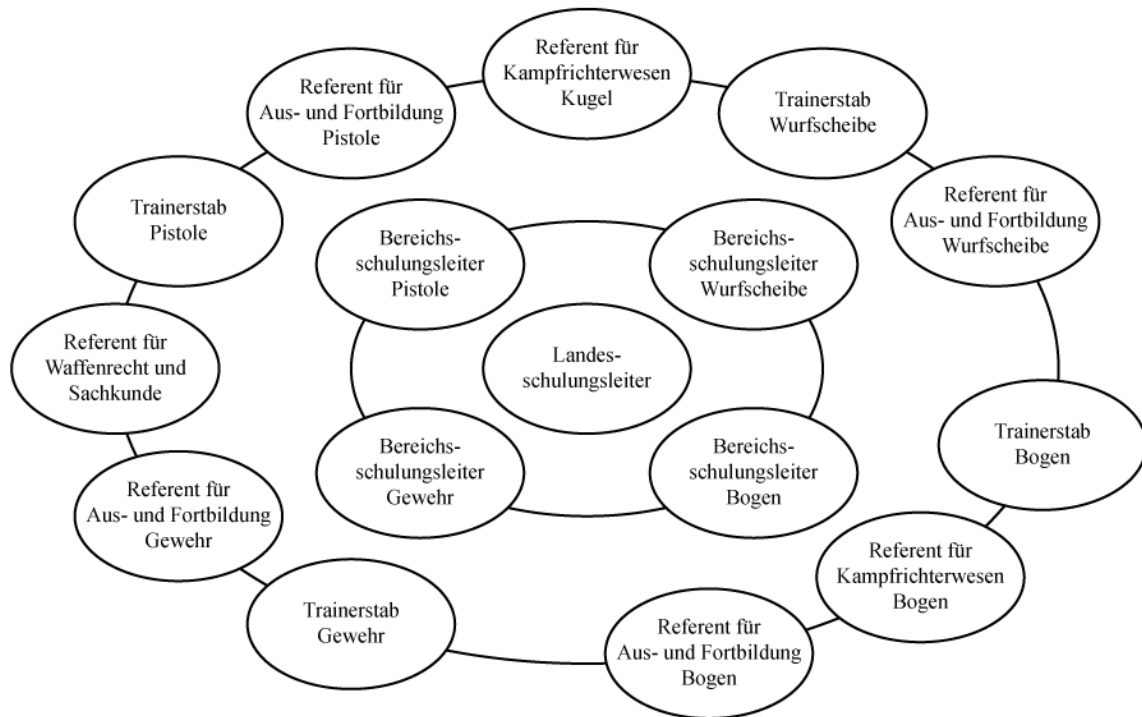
Referent für Kampfrichterwesen Kugel

Trainerstab Wurfscheibe

Referent für Aus- und Fortbildung Wurfscheibe

Trainerstab Bogen

Referent für Kampfrichterwesen Bogen

Referent für Aus- und Fortbildung Bogen

Trainerstab Gewehr

Referent für Aus- und Fortbildung Gewehr

Referent für Waffenrecht und Sachkunde

Trainerstab Pistole

Referent für Aus- und Fortbildung Pistole

Bereichsschulungsleiter Pistole

Bereichsschulungsleiter Wurfscheibe

Landesschulungsleiter

Bereichsschulungsleiter Gewehr

Bereichsschulungsleiter Bogen